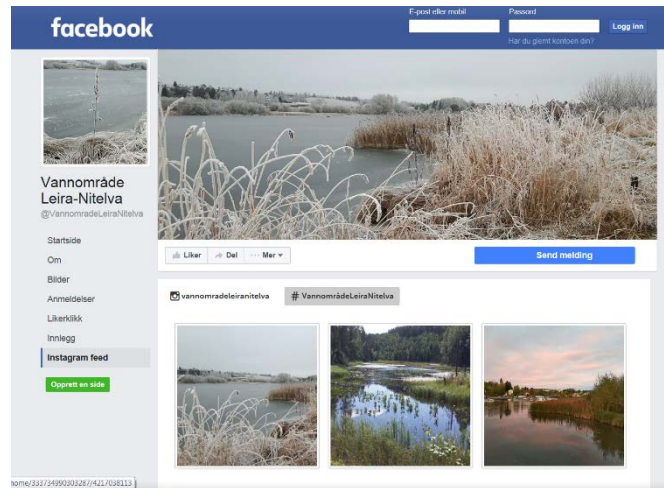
facebook

E-post eller mobil

Passord

Logg inn

Har du glemt kontoen din?

Vannområde Leira-Nitelva

@VannomradeLeiraNitelva

Startside

Om

Bilder

Anmeldelser

Likerklikk

Innlegg

Instagram feed

Opprett en side

Liker

Del

Mer

Send melding

vannomradeleiranitelva

# VannområdeLeiraNitelva

home/333734990303267/4217038113